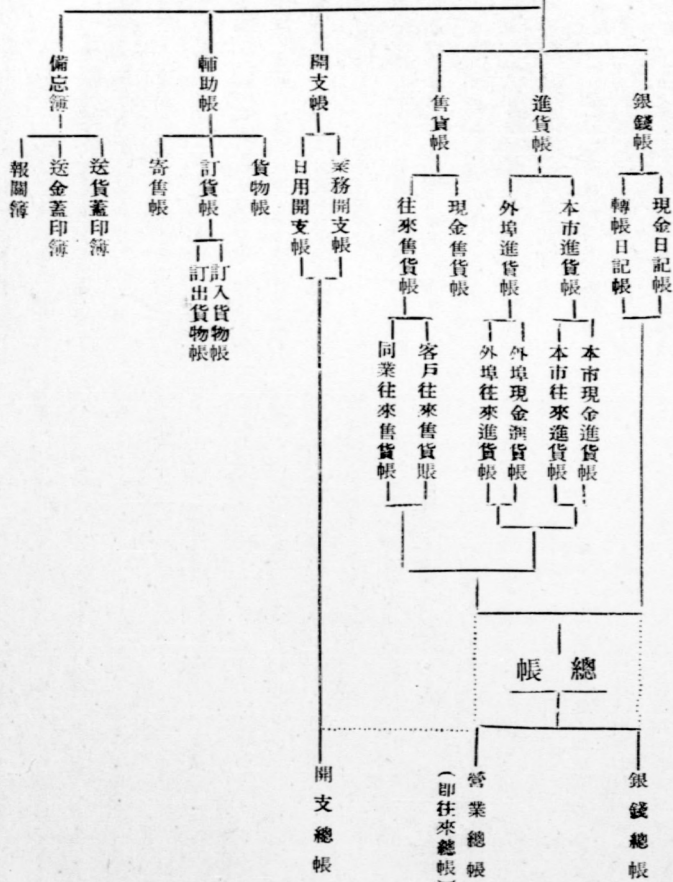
備忘簿

報關簿

送金蓋印簿

送貨蓋印簿

輔助帳

寄售帳

訂貨帳

訂入貨物帳

訂出貨物帳

貨物帳

開支帳

日用開支帳

業務開支帳

售貨帳

往來售貨帳

同業往來售貨帳

客戶往來售貨賬

現金售貨帳

進貨帳

外埠進貨帳

外埠往來進貨帳

外埠現金進貨帳

本市進貨帳

本市往來進貨帳

本市現金進貨帳

銀錢帳

轉帳日記帳

現金日記帳

總帳

開支總帳

營業總帳

(即往來總帳)

銀錢總帳